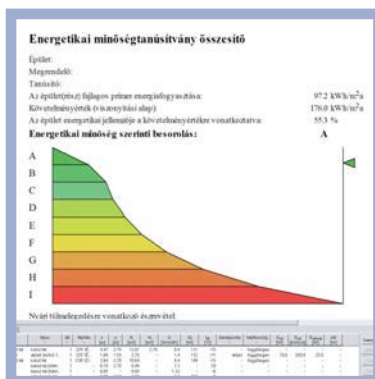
Energetikai minőségtanúsítvány összesítő

Épület:

Megrendelő:

Tanúsító:

Az épület(rész) fajlagos primer energiafogyasztása: 97.2 kWh/m²a

Követelményérték (viszonyítási alap): 176.0 kWh/m²a

Az épület energetikai jellemzője a követelményértékre vonatkoztatva: 55.3 %

Energetikai minőség szerinti besorolás: A

A
B
C
D
E
F
G
H
I

Nyári túlmelegedésre vonatkozó összesítő:

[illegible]